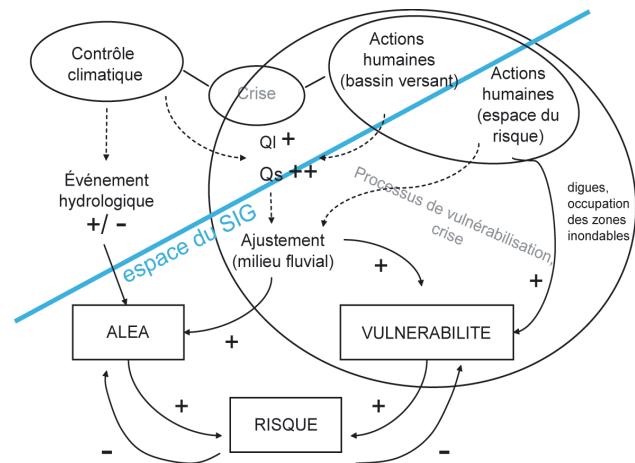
Contrôle climatique

Crise

Actions humaines (bassin versant)

Actions humaines (espace du risque)

Ql +

Qs ++

Événement hydrologique +/ -

espace du SIG

Processus de vulnérabilisation, crise

digues, occupation des zones inondables

Ajustement (milieu fluvial)

+

+

ALEA

+

VULNERABILITE

+

+

RISQUE

-

-